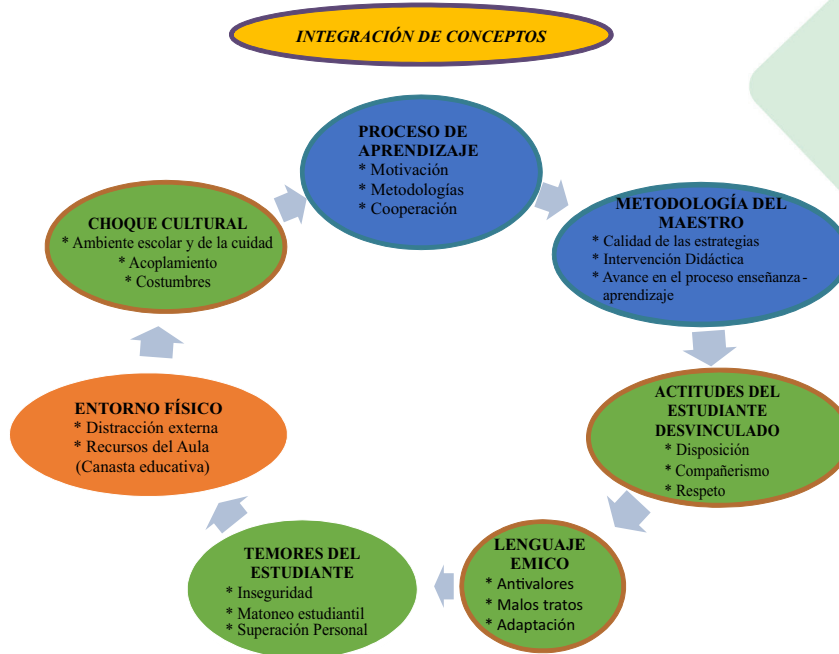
INTEGRACIÓN DE CONCEPTOS

PROCESO DE APRENDIZAJE
* Motivación
* Metodologías
* Cooperación

METODOLOGÍA DEL MAESTRO
* Calidad de las estrategias
* Intervención Didáctica
* Avance en el proceso enseñanza-aprendizaje

ACTITUDES DEL ESTUDIANTE DESVINCULADO
* Disposición
* Compañerismo
* Respeto

LENGUAJE EMICO
* Antivalores
* Malos tratos
* Adaptación

TEMORES DEL ESTUDIANTE
* Inseguridad
* Matoneo estudiantil
* Superación Personal

ENTORNO FÍSICO
* Distracción externa
* Recursos del Aula (Canasta educativa)

CHOQUE CULTURAL
* Ambiente escolar y de la cuidad
* Acoplamiento
* Costumbres